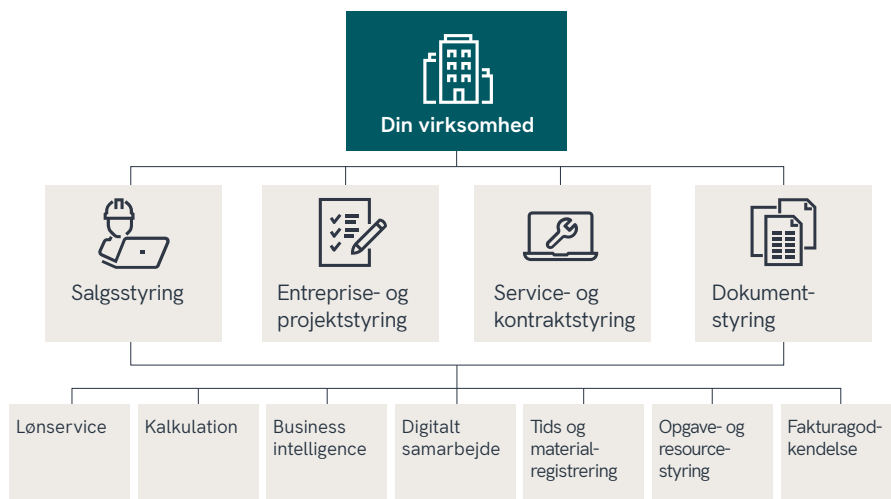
Din virksomhed

Salgsstyring

Entreprise- og projektstyring

Service- og kontraktstyring

Dokument-styring

Lønservice

Kalkulation

Business intelligence

Digitalt samarbejde

Tids og material-registrering

Opgave- og resource-styring

Fakturagod-kendelse